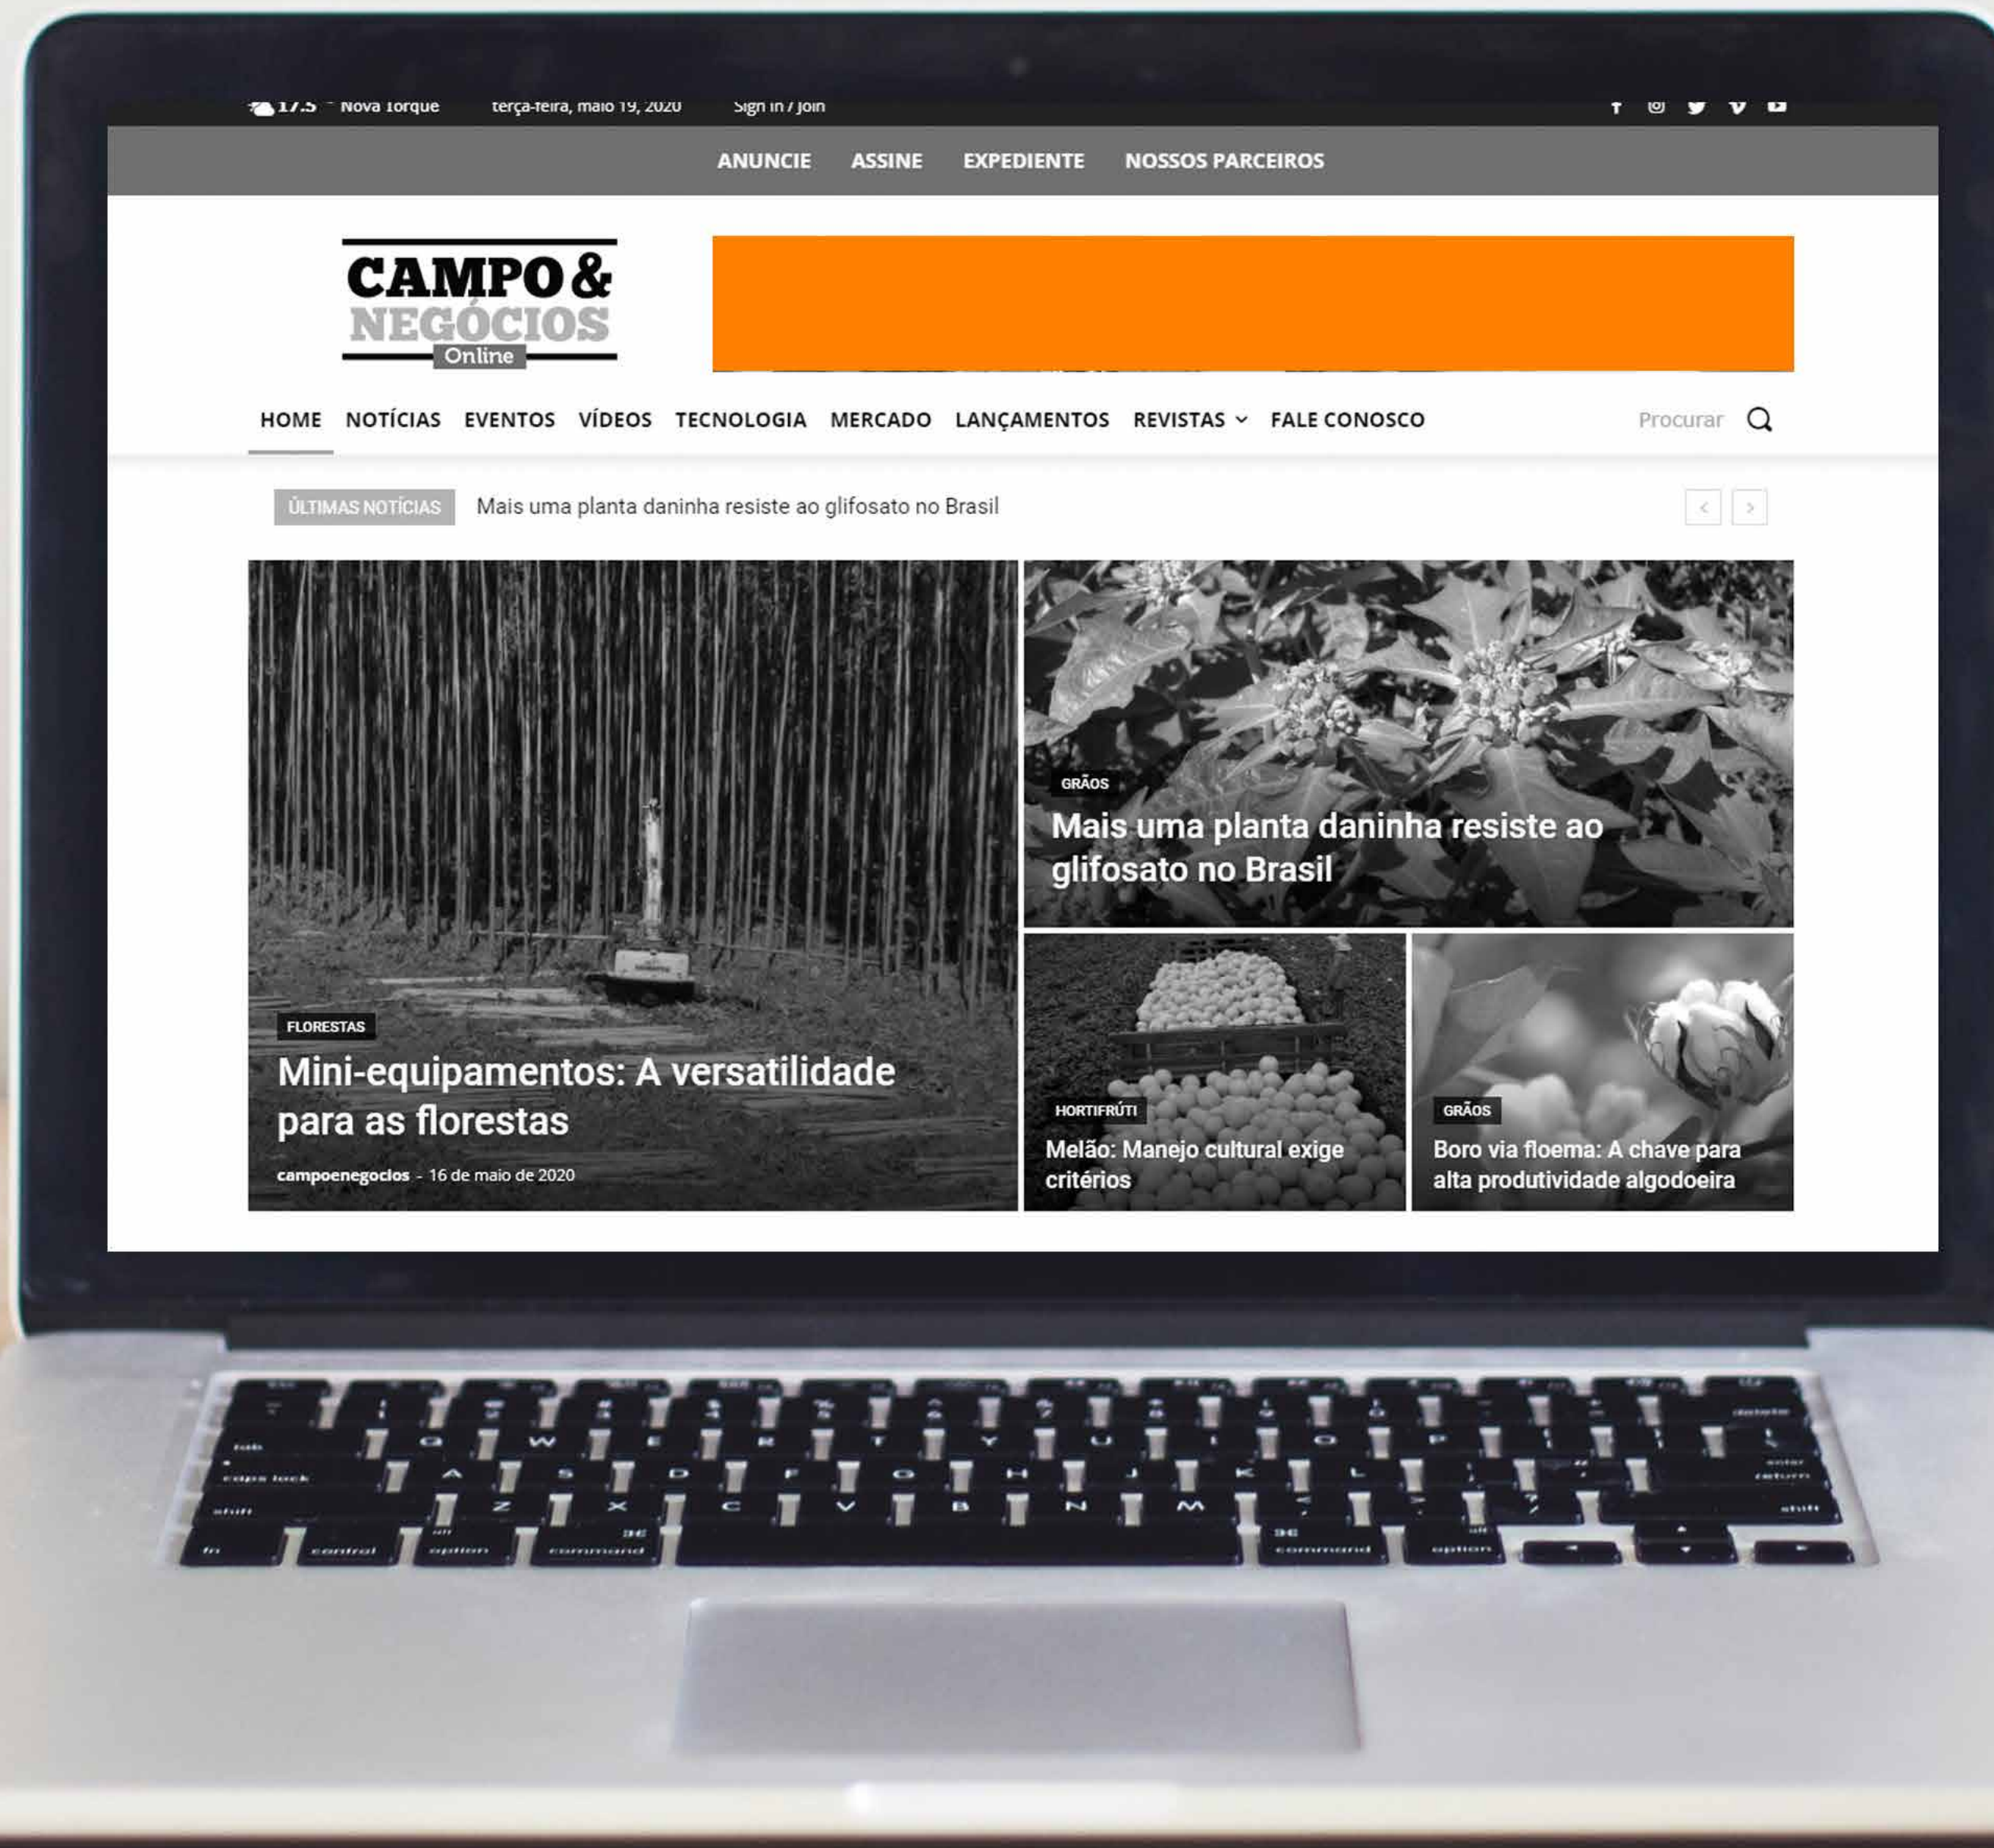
17.5 Nova Iorque terça-feira, maio 19, 2020 Sign in / Join

ANUNCIE ASSINE EXPEDIENTE NOSSOS PARCEIROS

CAMPO & NEGÓCIOS Online

HOME NOTÍCIAS EVENTOS VÍDEOS TECNOLOGIA MERCADO LANÇAMENTOS REVISTAS FALE CONOSCO Procurar

ÚLTIMAS NOTÍCIAS Mais uma planta daninha resiste ao glifosato no Brasil

FLORESTAS
Mini-equipamentos: A versatilidade para as florestas
campoenegocios - 16 de maio de 2020

GRÃOS
Mais uma planta daninha resiste ao glifosato no Brasil

HORTIFRÚTI
Melão: Manejo cultural exige critérios

GRÃOS
Boro via floema: A chave para alta produtividade algodoeira